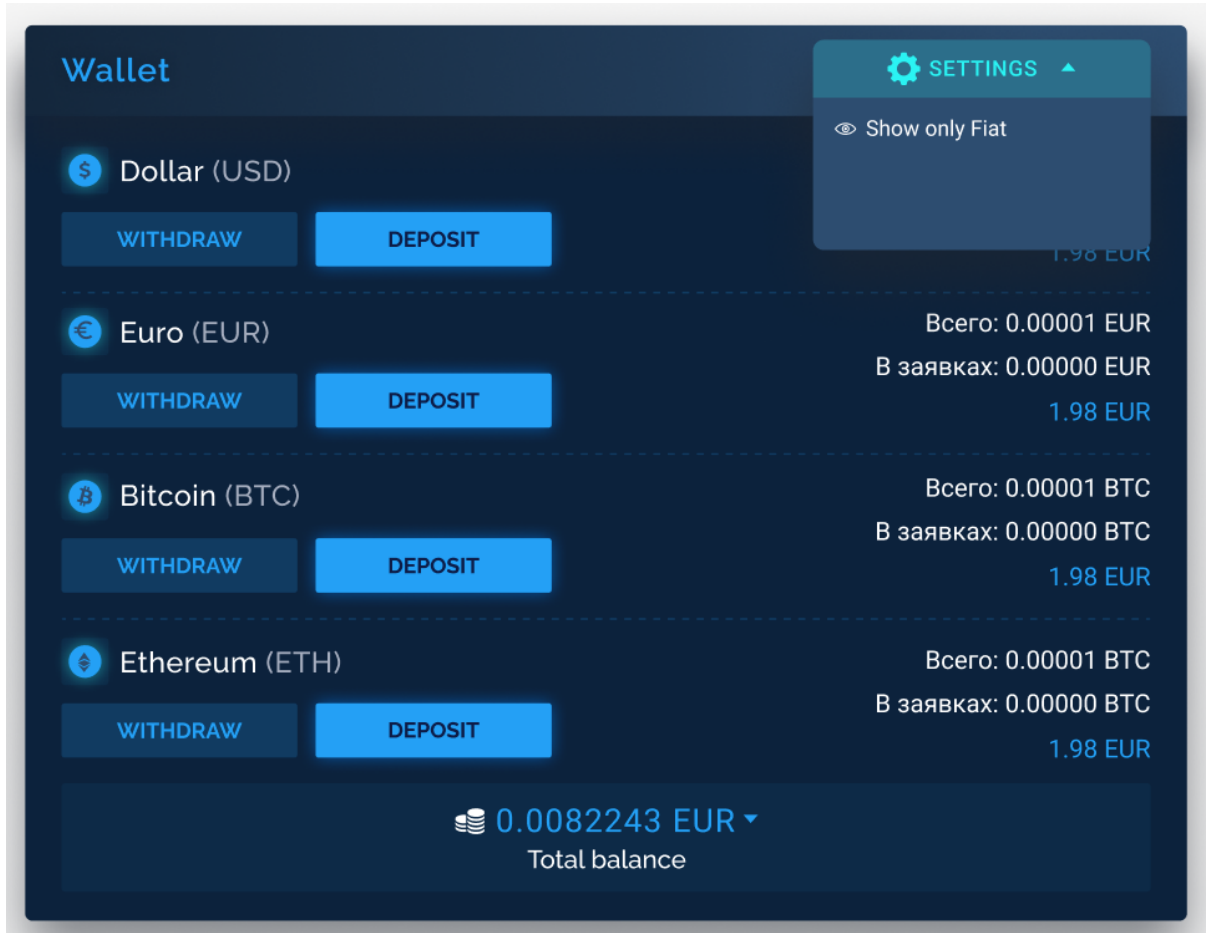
Wallet

SETTINGS

Show only Fiat

Dollar (USD)

WITHDRAW DEPOSIT

1.98 EUR

Euro (EUR)

WITHDRAW DEPOSIT

Всего: 0.00001 EUR
В заявках: 0.00000 EUR
1.98 EUR

Bitcoin (BTC)

WITHDRAW DEPOSIT

Всего: 0.00001 BTC
В заявках: 0.00000 BTC
1.98 EUR

Ethereum (ETH)

WITHDRAW DEPOSIT

Всего: 0.00001 BTC
В заявках: 0.00000 BTC
1.98 EUR

0.0082243 EUR
Total balance